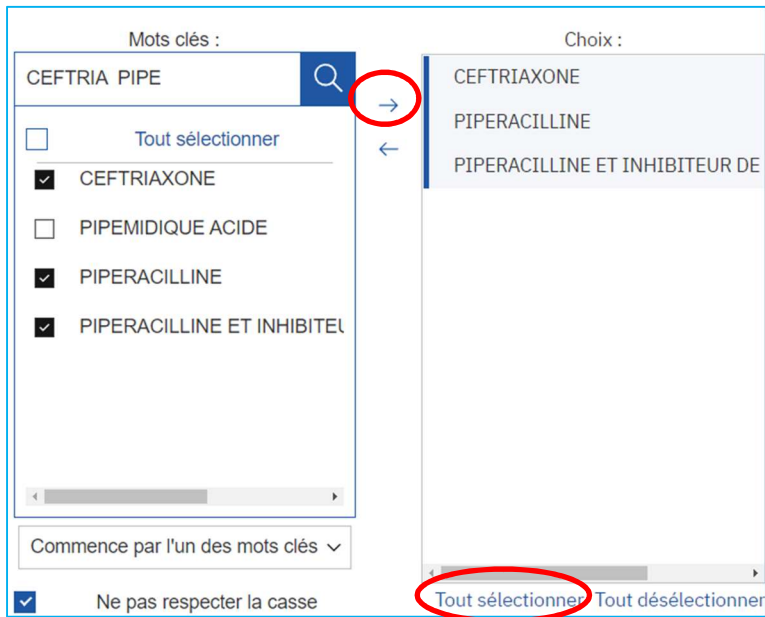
Mots clés :

CEFTRIA PIPE

Tout sélectionner

CEFTRIAXONE

PIPEMIDIQUE ACIDE

PIPERACILLINE

PIPERACILLINE ET INHIBITEU

Commence par l'un des mots clés

Ne pas respecter la casse

→

←

Choix :

CEFTRIAXONE

PIPERACILLINE

PIPERACILLINE ET INHIBITEUR DE

Tout sélectionner Tout désélectionner